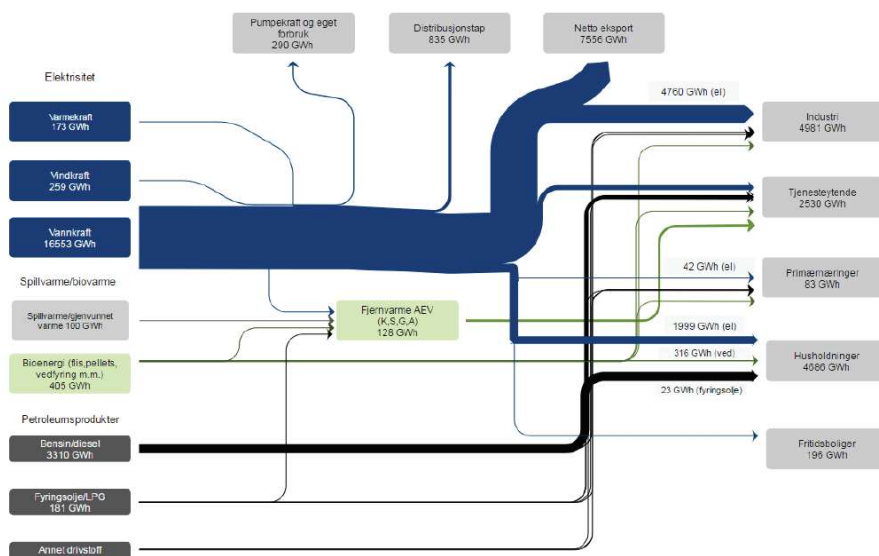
Pumpekraft og eget forbruk
290 GWh

Distribusjonstap
835 GWh

Netto eksport
7556 GWh

Elektrisitet

Varmekraft
173 GWh

Vindkraft
259 GWh

Vannkraft
16553 GWh

Spillvarme/biovarme

Spillvarme/gjenvunnet varme 100 GWh

Bioenergi (flis,pellets, vedfyring m.m.)
405 GWh

Petroleumsprodukter

Bensin/diesel
3310 GWh

Fyringsolje/LPG
181 GWh

Annet drivstoff

Fjernvarme AEV
(K,S,G,A)
128 GWh

4760 GWh (el)

42 GWh (el)

1999 GWh (el)

316 GWh (ved)

23 GWh (fyringsolje)

Industri
4981 GWh

Tjenesteytende
2530 GWh

Primærnæringer
83 GWh

Husholdninger
4060 GWh

Fritidsboliger
196 GWh